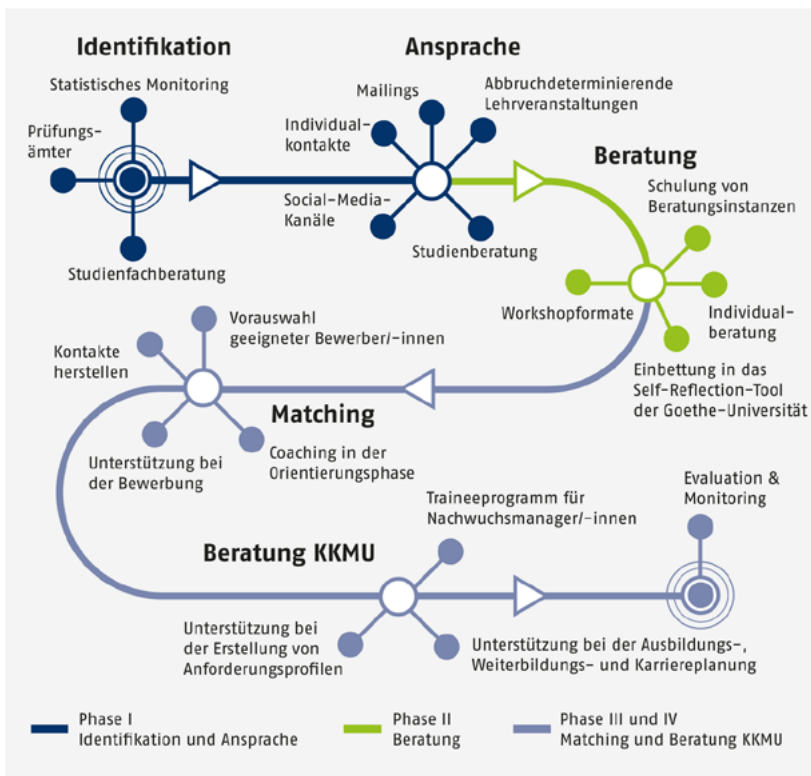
Identifikation

Statistisches Monitoring

Prüfungsämter

Studienfachberatung

Ansprache

Mailings

Abbruchdeterminierende Lehrveranstaltungen

Individualkontakte

Social-Media-Kanäle

Studienberatung

Beratung

Schulung von Beratungsinstanzen

Workshopformate

Individualberatung

Einbettung in das Self-Reflection-Tool der Goethe-Universität

Vorauswahl geeigneter Bewerber/-innen

Kontakte herstellen

Matching

Unterstützung bei der Bewerbung

Coaching in der Orientierungsphase

Traineeprogramm für Nachwuchsmanager/-innen

Evaluation & Monitoring

Beratung KKMU

Unterstützung bei der Erstellung von Anforderungsprofilen

Unterstützung bei der Ausbildungs-, Weiterbildungs- und Karriereplanung

Phase I
Identifikation und Ansprache

Phase II
Beratung

Phase III und IV
Matching und Beratung KKMU